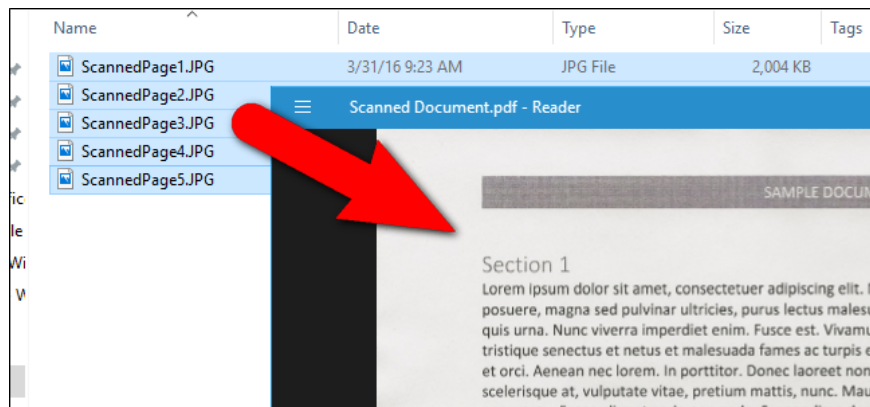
| Name | Date | Type | Size | Tags |
|---|---|---|---|---|
| ScannedPage1.JPG | 3/31/16 9:23 AM | JPG File | 2,004 KB | |
| ScannedPage2.JPG | | | | |
| ScannedPage3.JPG | | | | |
| ScannedPage4.JPG | | | | |
| ScannedPage5.JPG | | | | |

fic
le
Wi
W

Scanned Document.pdf - Reader

SAMPLE DOCU

Section 1
Lorem ipsum dolor sit amet, consectetuer adipiscing elit. posuere, magna sed pulvinar ultricies, purus lectus males quis urna. Nunc viverra imperdiet enim. Fusce est. Vivamu tristique senectus et netus et malesuada fames ac turpis e et orci. Aenean nec lorem. In porttitor. Donec laoreet non scelerisque at, vulputate vitae, pretium mattis, nunc. Mau